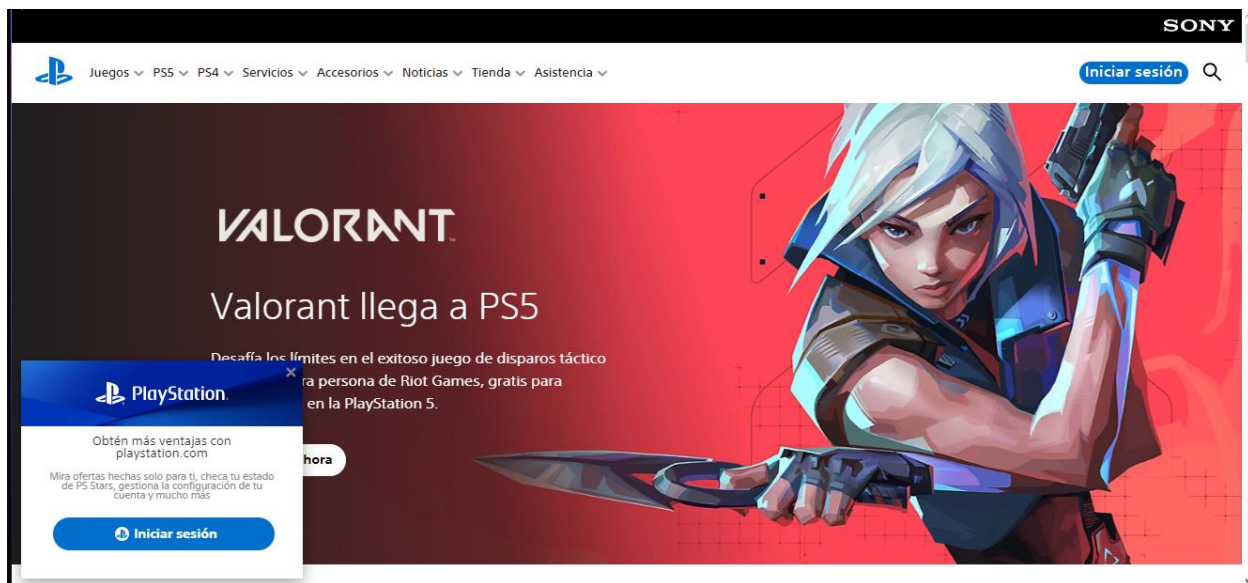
SONY

Juegos PS5 PS4 Servicios Accesorios Noticias Tienda Asistencia

Iniciar sesión

VALORANT

Valorant llega a PS5

Desafía los límites en el exitoso juego de disparos táctico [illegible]ra persona de Riot Games, gratis para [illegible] en la PlayStation 5.

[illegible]hora

PlayStation

Obtén más ventajas con playstation.com

Mira ofertas hechas solo para ti, checa tu estado de PS Stars, gestiona la configuración de tu cuenta y mucho más

Iniciar sesión